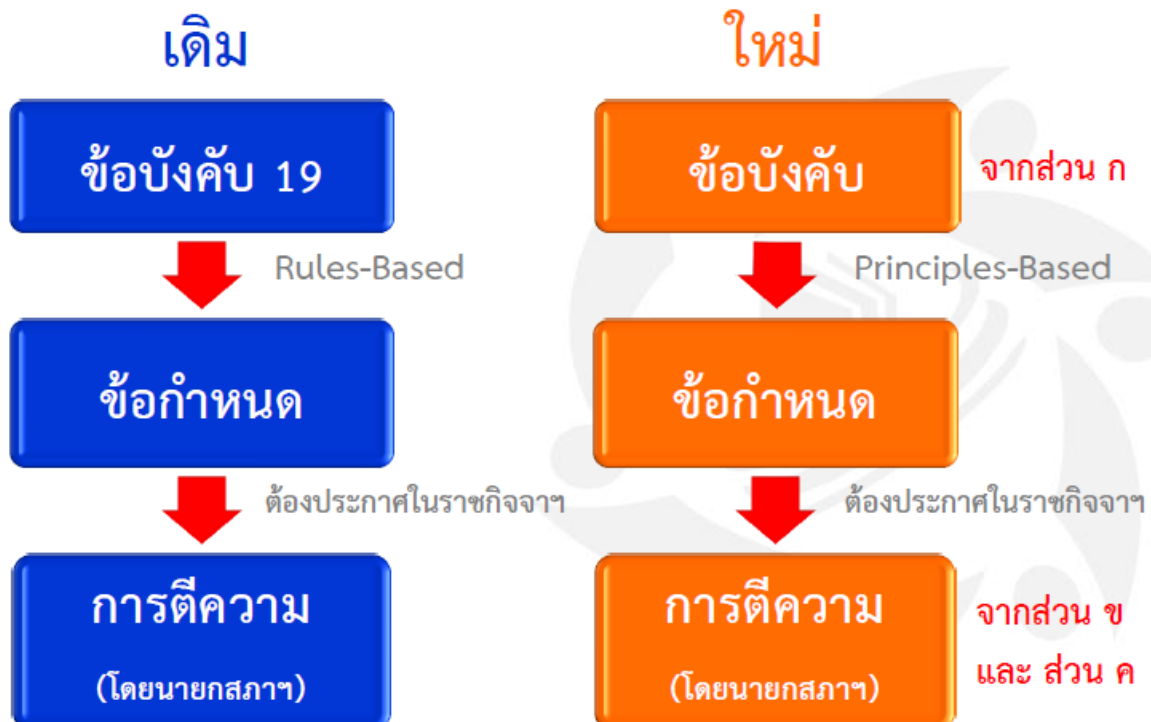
เดิม

ข้อบังคับ 19

Rules-Based

ข้อกำหนด

ต้องประกาศในราชกิจจาฯ

การตีความ

(โดยนายกสภาฯ)

ใหม่

ข้อบังคับ

จากส่วน ก

Principles-Based

ข้อกำหนด

ต้องประกาศในราชกิจจาฯ

การตีความ

(โดยนายกสภาฯ)

จากส่วน ข และ ส่วน ค